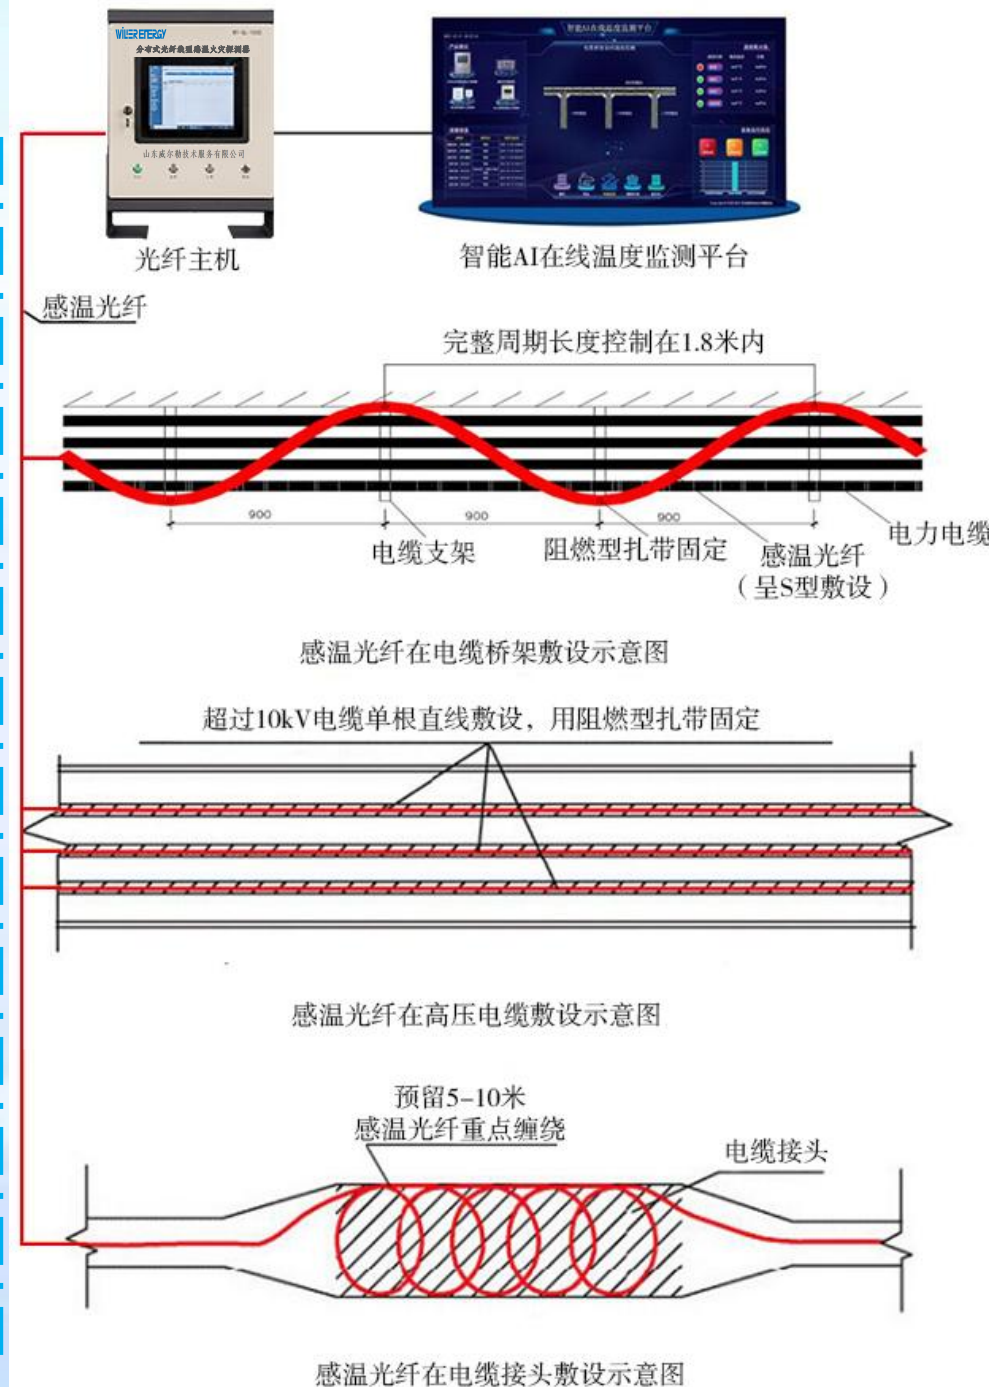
WILSERENERGY
分布式光纤线型感温火灾探测器
山东威尔勒技术服务有限公司
智能AI在线温度监测平台
光纤主机
智能AI在线温度监测平台
感温光纤
完整周期长度控制在1.8米内
900
900
900
电缆支架
阻燃型扎带固定
感温光纤
（呈S型敷设）
电力电缆
感温光纤在电缆桥架敷设示意图
超过10kV电缆单根直线敷设，用阻燃型扎带固定
感温光纤在高压电缆敷设示意图
预留5-10米
感温光纤重点缠绕
电缆接头
感温光纤在电缆接头敷设示意图